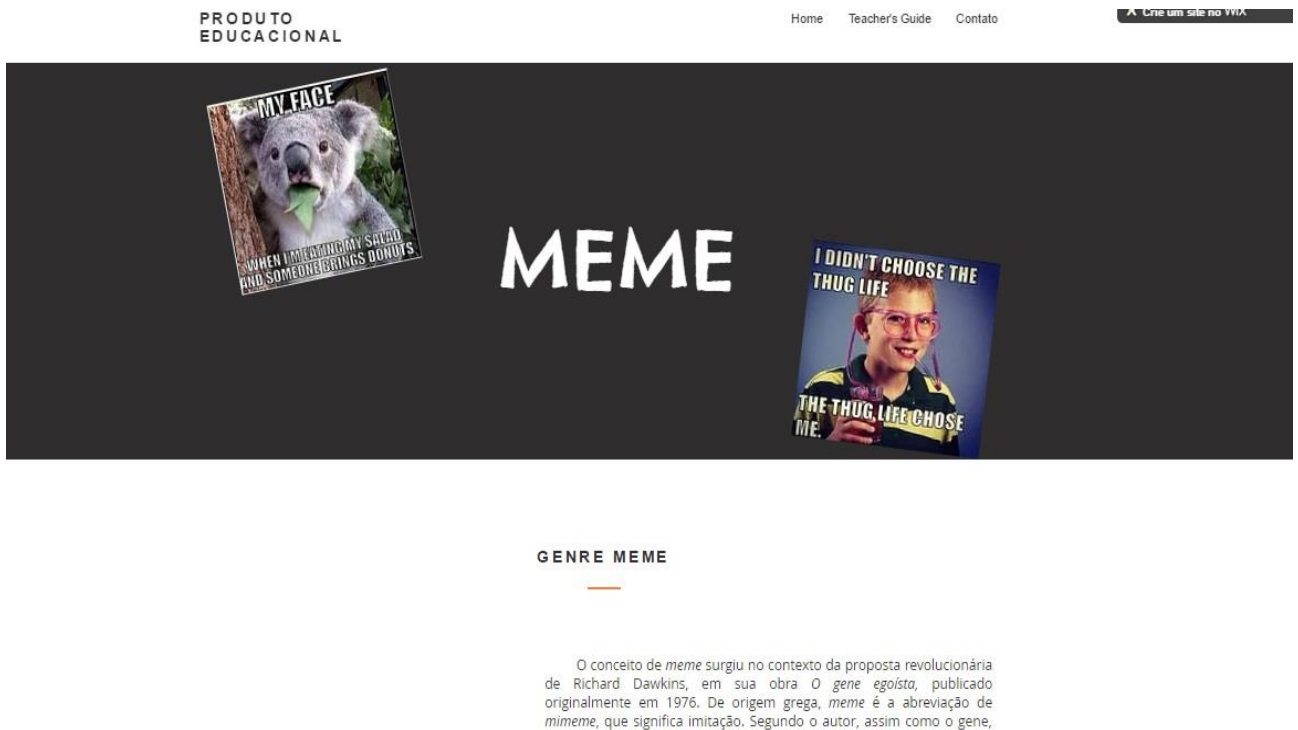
PRODUTO EDUCACIONAL

Home Teacher's Guide Contato

X Crie um site no WIX

MY FACE

WHEN I'M EATING MY SALAD AND SOMEONE BRINGS DONUTS

MEME

I DIDN'T CHOOSE THE THUG LIFE

THE THUG LIFE CHOSE ME.

GENRE MEME

O conceito de meme surgiu no contexto da proposta revolucionária de Richard Dawkins, em sua obra O gene egoísta, publicado originalmente em 1976. De origem grega, meme é a abreviação de mimeme, que significa imitação. Segundo o autor, assim como o gene,